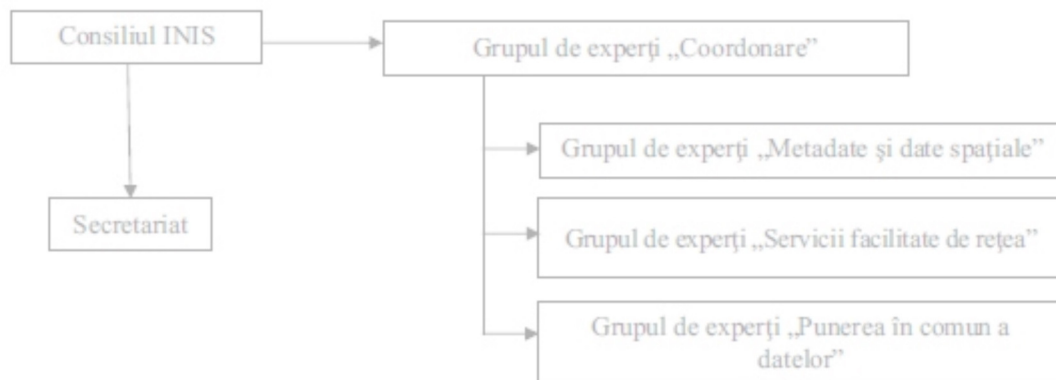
Consiliul INIS

Grupul de experți „Coordonare”

Grupul de experți „Metadate și date spațiale”

Secretariat

Grupul de experți „Servicii facilitate de rețea”

Grupul de experți „Punerea în comun a datelor”